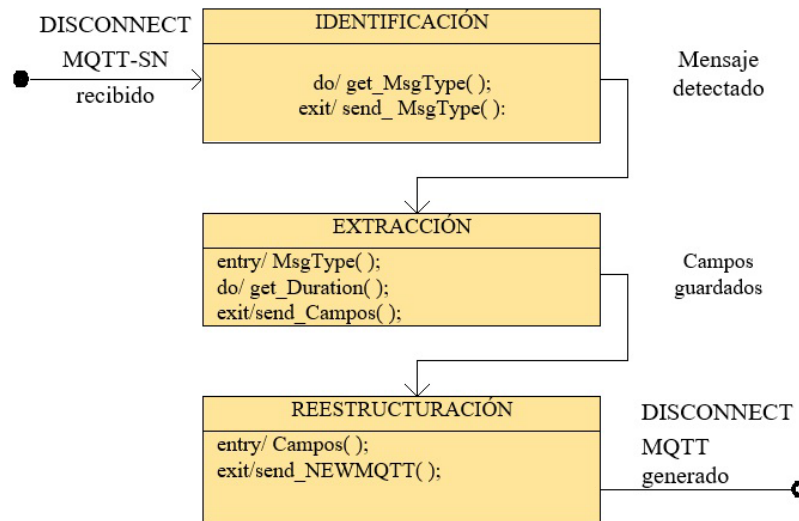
DISCONNECT
MQTT-SN
recibido

IDENTIFICACIÓN

do/ get_MsgType( );
exit/ send_ MsgType( ):

Mensaje
detectado

EXTRACCIÓN

entry/ MsgType( );
do/ get_Duration( );
exit/send_Campos( );

Campos
guardados

REESTRUCTURACIÓN

entry/ Campos( );
exit/send_NEWMQTT( );

DISCONNECT
MQTT
generado